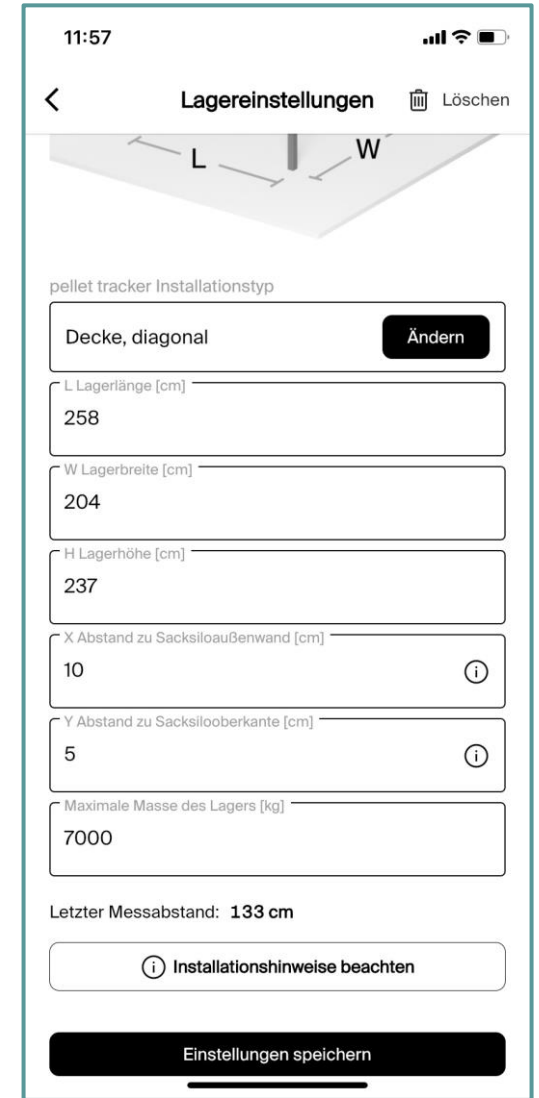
11:57

<

Lagereinstellungen

Löschen

L

W

pellet tracker Installationstyp

Decke, diagonal

Ändern

L Lagerlänge [cm]

258

W Lagerbreite [cm]

204

H Lagerhöhe [cm]

237

X Abstand zu Sacksiloaußenwand [cm]

10

Y Abstand zu Sacksilooberkante [cm]

5

Maximale Masse des Lagers [kg]

7000

Letzter Messabstand: 133 cm

Installationshinweise beachten

Einstellungen speichern